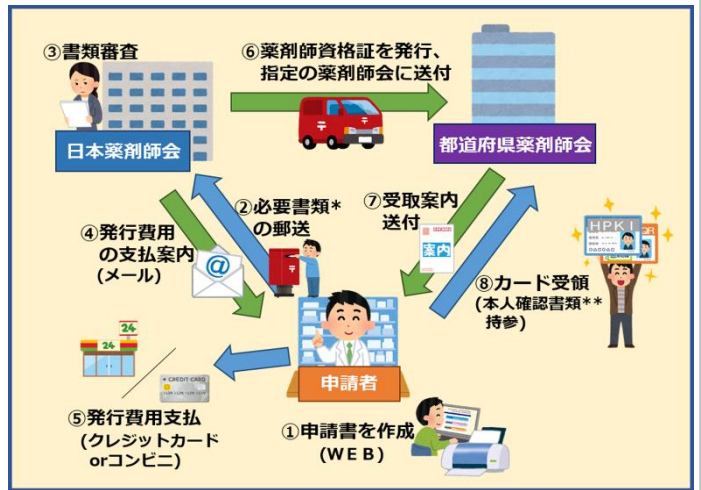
③書類審査

日本薬剤師会

⑥薬剤師資格証を発行、指定の薬剤師会に送付

都道府県薬剤師会

④発行費用の支払案内（メール）

②必要書類*の郵送

⑦受取案内送付

案内

HPKI

⑧カード受領（本人確認書類**持参）

24

CREDIT CARD

申請者

⑤発行費用支払（クレジットカードorコンビニ）

①申請書を作成（WEB）